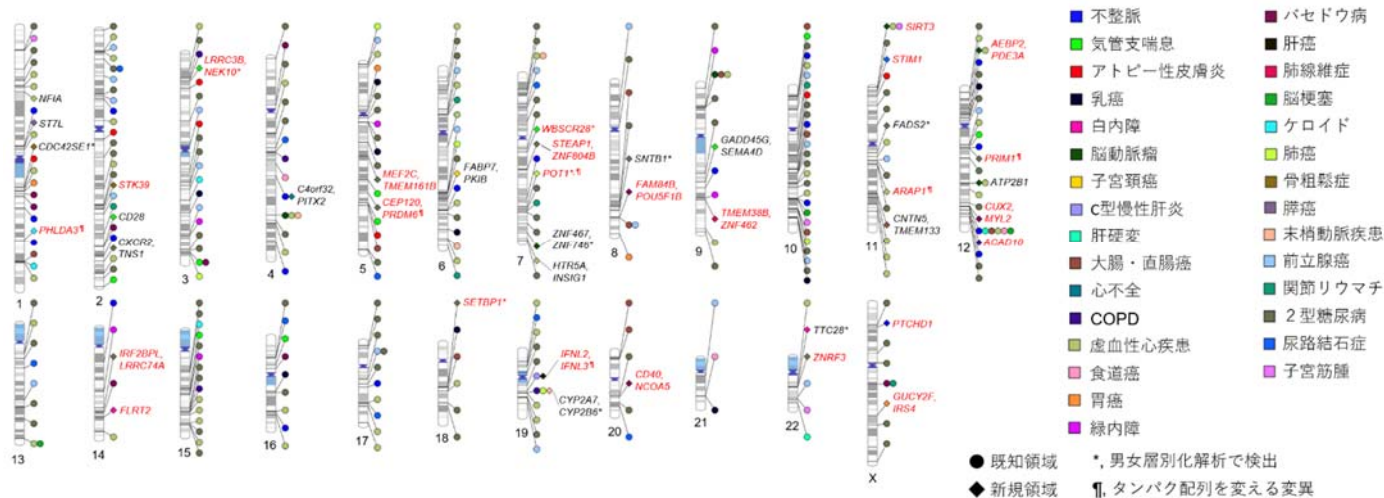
NFIA
ST7L
CDC42SE1*
PHLDA3¶
1
STK39
CD28
CXCR2, TNS1
2
LRRC3B, NEK10*
3
C4orf32, PITX2
4
MEF2C, TMEM161B
CEP120, PRDM6¶
5
FABP7, PKIB
6
WBSCR28*
STEAP1, ZNF804B
POT1*,¶
ZNF467, ZNF746*
HTR5A, INSIG1
7
SNTB1*
FAM84B, POU5F1B
8
GADD45G, SEMA4D
TMEM38B, ZNF462
9
10
SIRT3
STIM1
FADS2*
ARAP1¶
CNTN5, TMEM133
11
AEBP2, PDE3A
PRIM1¶
ATP2B1
CUX2, MYL2
ACAD10
12
13
IRF2BPL, LRRC74A
FLRT2
14
15
16
17
SETBP1*
18
IFNL2, IFNL3¶
CYP2A7, CYP2B6*
19
CD40, NCOA5
20
21
TTC28*
ZNRF3
22
PTCHD1
GUCY2F, IRS4
X

不整脈
気管支喘息
アトピー性皮膚炎
乳癌
白内障
脳動脈瘤
子宮頸癌
C型慢性肝炎
肝硬変
大腸・直腸癌
心不全
COPD
虚血性心疾患
食道癌
胃癌
緑内障
バセドウ病
肝癌
肺線維症
脳梗塞
ケロイド
肺癌
骨粗鬆症
膵癌
末梢動脈疾患
前立腺癌
関節リウマチ
２型糖尿病
尿路結石症
子宮筋腫

● 既知領域
◆ 新規領域
*, 男女層別化解析で検出
¶, タンパク配列を変える変異